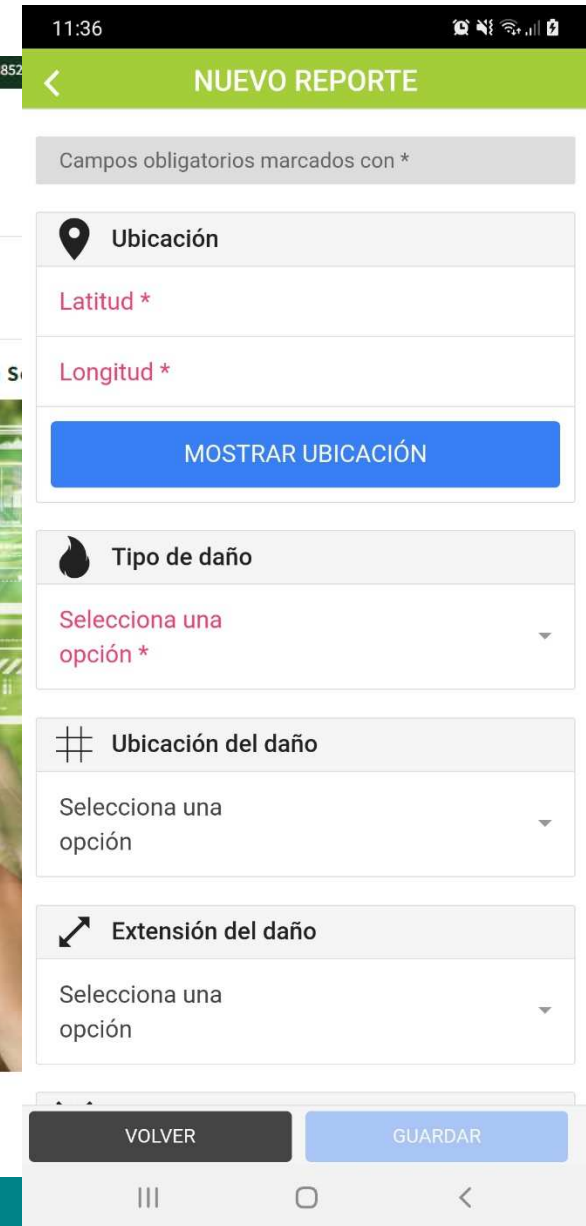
11:36

NUEVO REPORTE

Campos obligatorios marcados con *

Ubicación

Latitud *

Longitud *

MOSTRAR UBICACIÓN

Tipo de daño

Selecciona una opción *

Ubicación del daño

Selecciona una opción

Extensión del daño

Selecciona una opción

VOLVER

GUARDAR